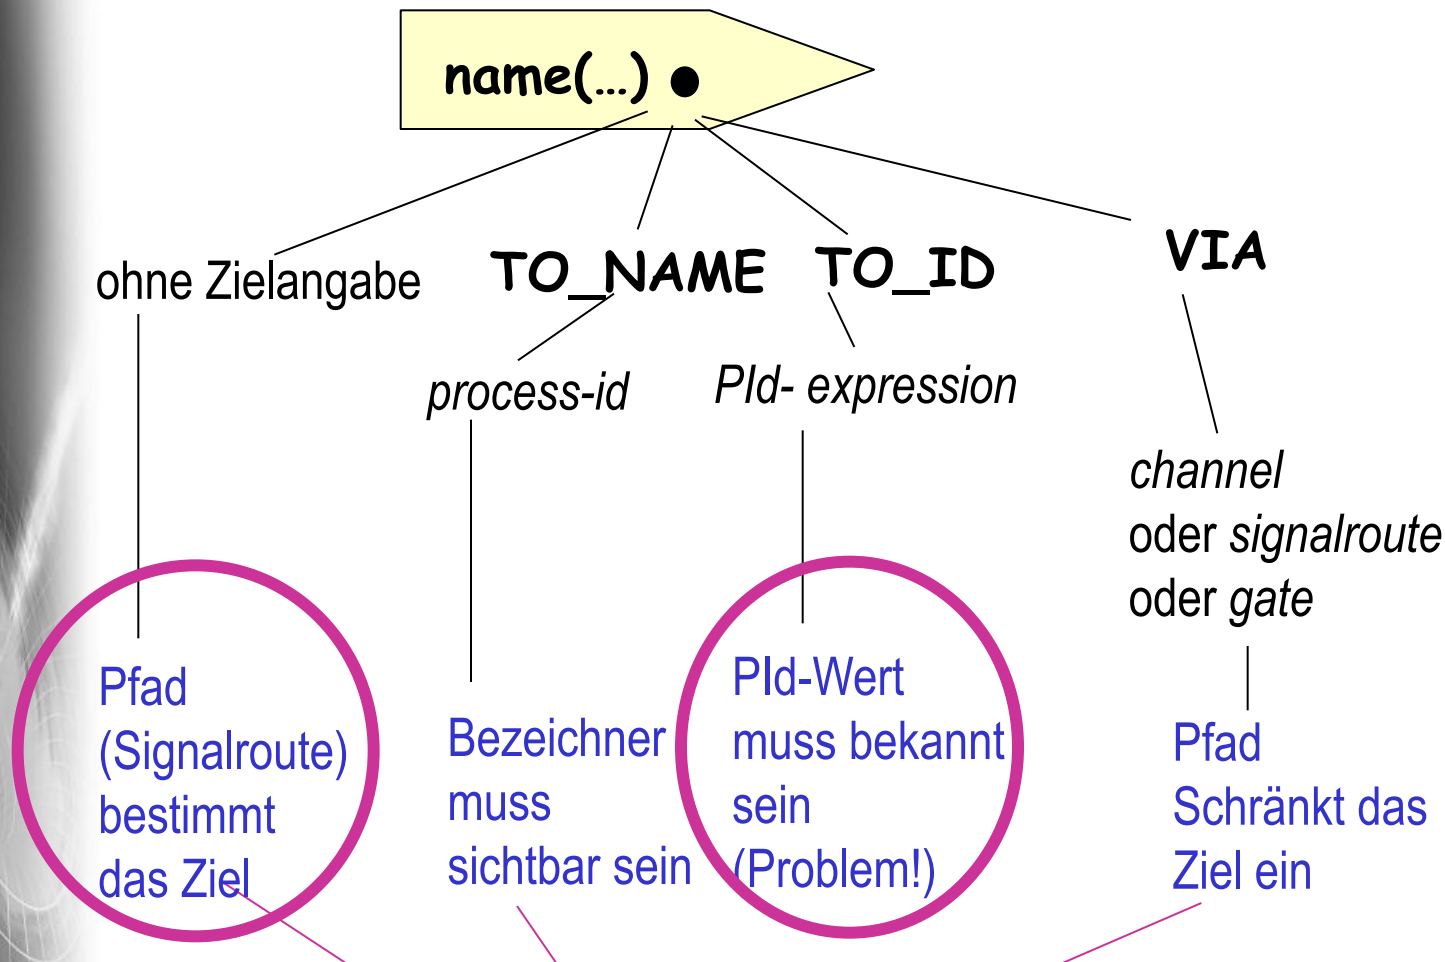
name(...) •

ohne Zielangabe

TO_NAME

TO_ID

VIA

process-id

PId- expression

channel
oder signalroute
oder gate

Pfad (Signalroute) bestimmt das Ziel

Bezeichner muss sichtbar sein

PId-Wert muss bekannt sein (Problem!)

Pfad Schränkt das Ziel ein